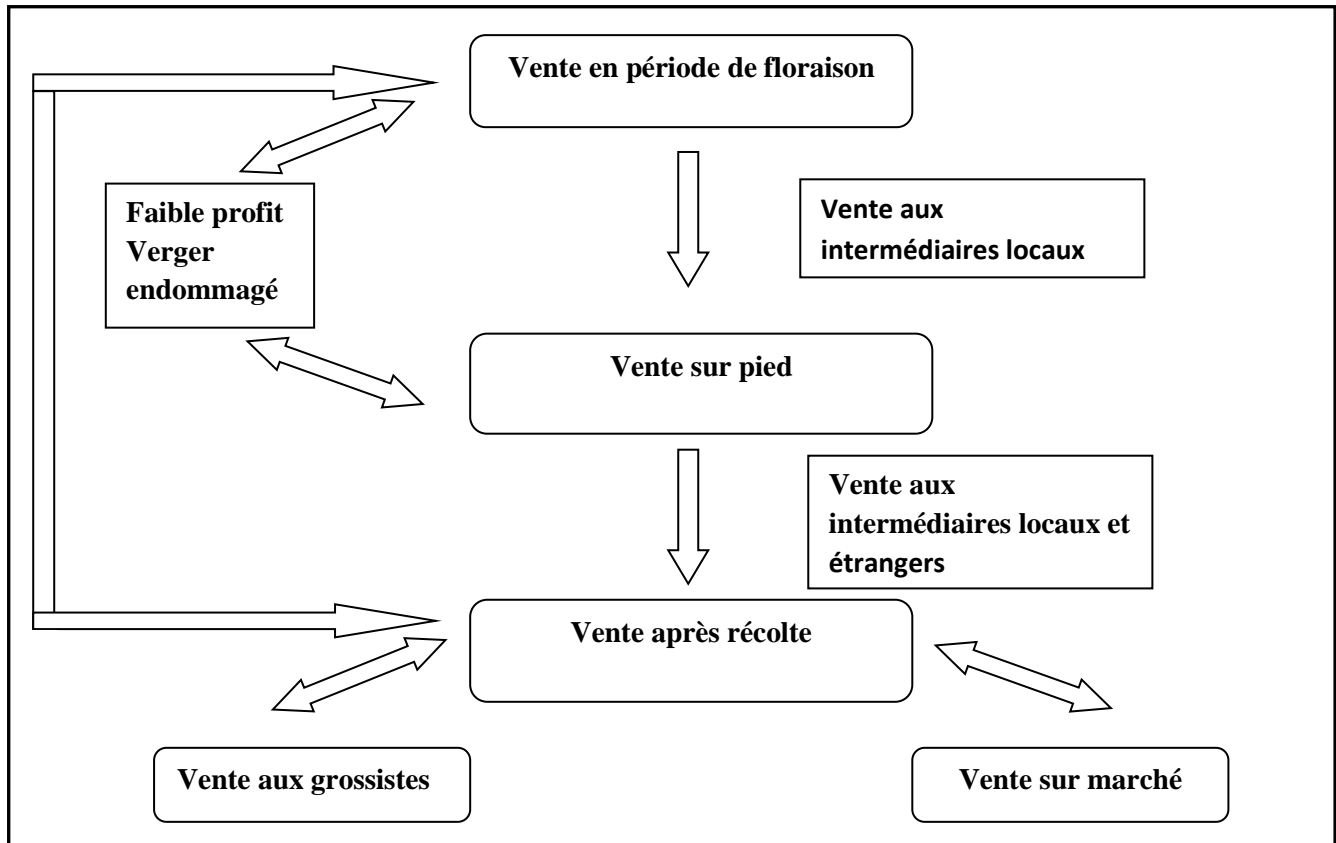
Vente en période de floraison

Faible profit
Verger endommagé

Vente aux intermédiaires locaux

Vente sur pied

Vente aux intermédiaires locaux et étrangers

Vente après récolte

Vente aux grossistes

Vente sur marché